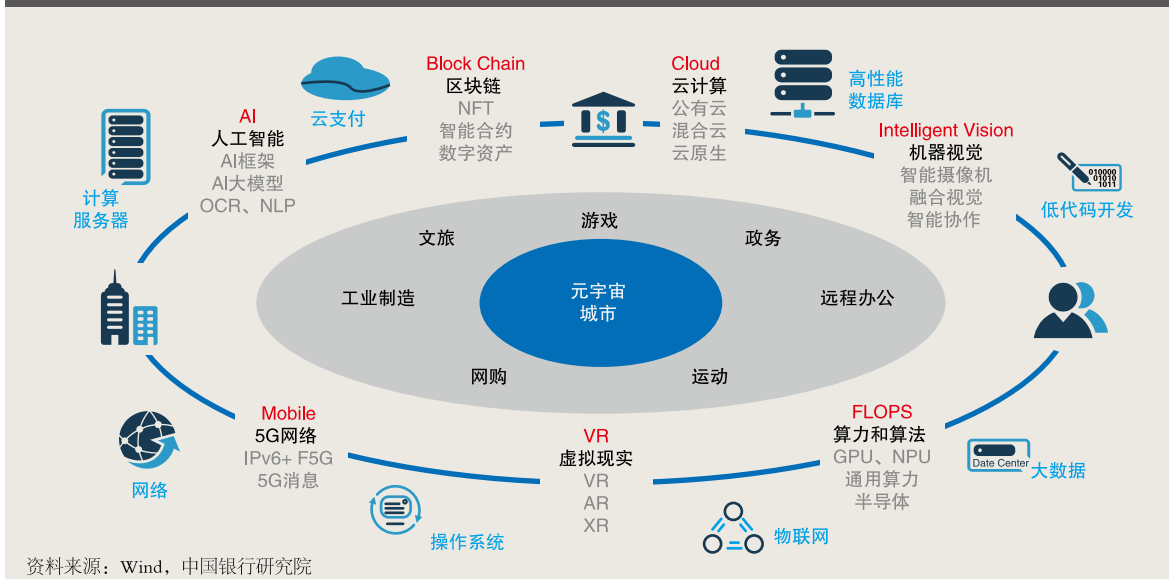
云支付

Block Chain
区块链
NFT
智能合约
数字资产

Cloud
云计算
公有云
混合云
云原生

高性能
数据库

AI
人工智能
AI框架
AI大模型
OCR、NLP

Intelligent Vision
机器视觉
智能摄像机
融合视觉
智能协作

计算
服务器

低代码开发

游戏
文旅
政务
工业制造
元宇宙
城市
远程办公
网购
运动

Mobile
5G网络
IPv6+ F5G
5G消息

VR
虚拟现实
VR
AR
XR

FLOPS
算力和算法
GPU、NPU
通用算力
半导体

网络

Date Center
大数据

操作系统

物联网

资料来源：Wind，中国银行研究院